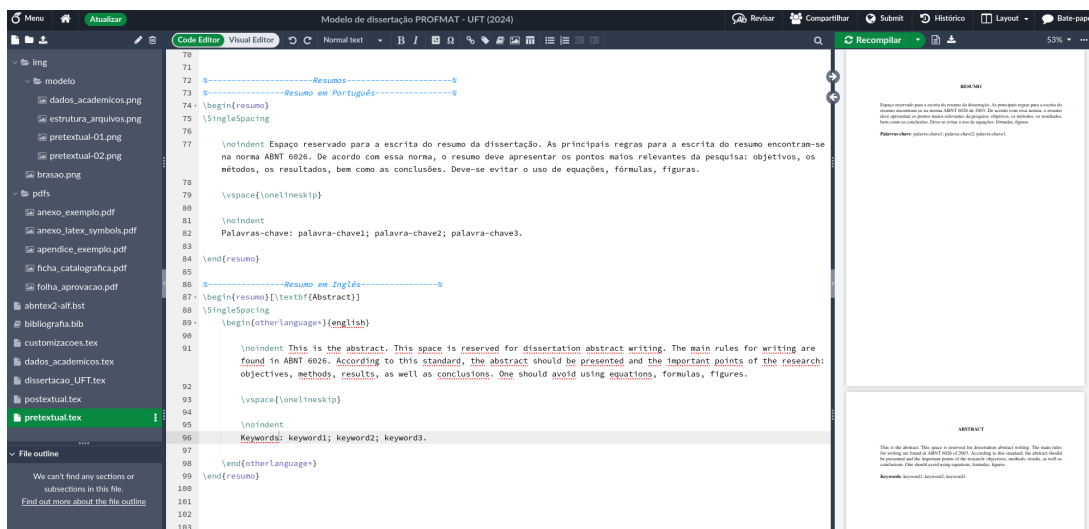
Menu Atualizar Modelo de dissertação PROFMAT - UFT (2024) Revisar Compartilhar Submit Histórico Layout Bate-papo

Code Editor Visual Editor Normal text B I Ω Recompilar 53%

img
modelo
dados_academicos.png
estrutura_arquivos.png
pretextual-01.png
pretextual-02.png
brasao.png
pdfs
anexo_exemplo.pdf
anexo_latex_symbols.pdf
apendice_exemplo.pdf
ficha_catalografica.pdf
folha_aprovacao.pdf
abntex2-alf.bst
bibliografia.bib
customizacoes.tex
dados_academicos.tex
dissertacao_UFT.tex
postextual.tex
pretextual.tex

File outline
We can't find any sections or subsections in this file.
Find out more about the file outline

70
71
72 %----------------------Resumos----------------------%
73 %---------------Resumo em Português---------------%
74 \begin{resumo}
75 \SingleSpacing
76
77 \noindent Espaço reservado para a escrita do resumo da dissertação. As principais regras para a escrita do resumo encontram-se na norma ABNT 6026. De acordo com essa norma, o resumo deve apresentar os pontos maios relevantes da pesquisa: objetivos, os métodos, os resultados, bem como as conclusões. Deve-se evitar o uso de equações, fórmulas, figuras.
78
79 \vspace{\onelineskip}
80
81 \noindent
82 Palavras-chave: palavra-chave1; palavra-chave2; palavra-chave3.
83
84 \end{resumo}
85
86 %---------------Resumo em Inglês---------------%
87 \begin{resumo}[\textbf{Abstract}]
88 \SingleSpacing
89 \begin{otherlanguage*}{english}
90
91 \noindent This is the abstract. This space is reserved for dissertation abstract writing. The main rules for writing are found in ABNT 6026. According to this standard, the abstract should be presented and the important points of the research: objectives, methods, results, as well as conclusions. One should avoid using equations, formulas, figures.
92
93 \vspace{\onelineskip}
94
95 \noindent
96 Keywords: keyword1; keyword2; keyword3.
97
98 \end{otherlanguage*}
99 \end{resumo}
100
101
102
103

RESUMO

Espaço reservado para a escrita do resumo da dissertação. As principais regras para a escrita do resumo encontram-se na norma ABNT 6026. De acordo com essa norma, o resumo deve apresentar os pontos maios relevantes da pesquisa: objetivos, os métodos, os resultados, bem como as conclusões. Deve-se evitar o uso de equações, fórmulas, figuras.

Palavras-chave: palavra-chave1; palavra-chave2; palavra-chave3.

ABSTRACT

This is the abstract. This space is reserved for dissertation abstract writing. The main rules for writing are found in ABNT 6026. According to this standard, the abstract should be presented and the important points of the research: objectives, methods, results, as well as conclusions. One should avoid using equations, formulas, figures.

Keywords: keyword1; keyword2; keyword3.